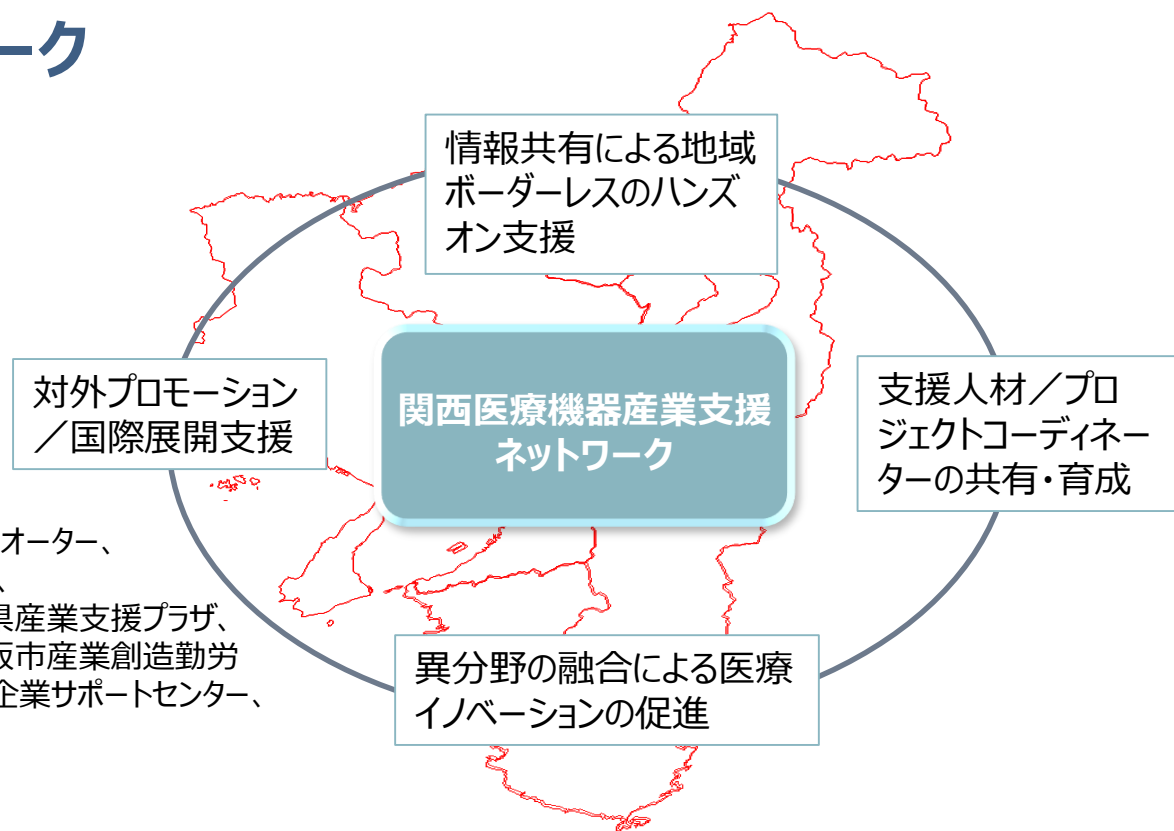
ーク

情報共有による地域ボーダーレスのハンズオン支援

対外プロモーション／国際展開支援

関西医療機器産業支援ネットワーク

支援人材／プロジェクトコーディネーターの共有・育成

オーター、
、
県産業支援プラザ、
阪市産業創造勤労
企業サポートセンター、

異分野の融合による医療イノベーションの促進